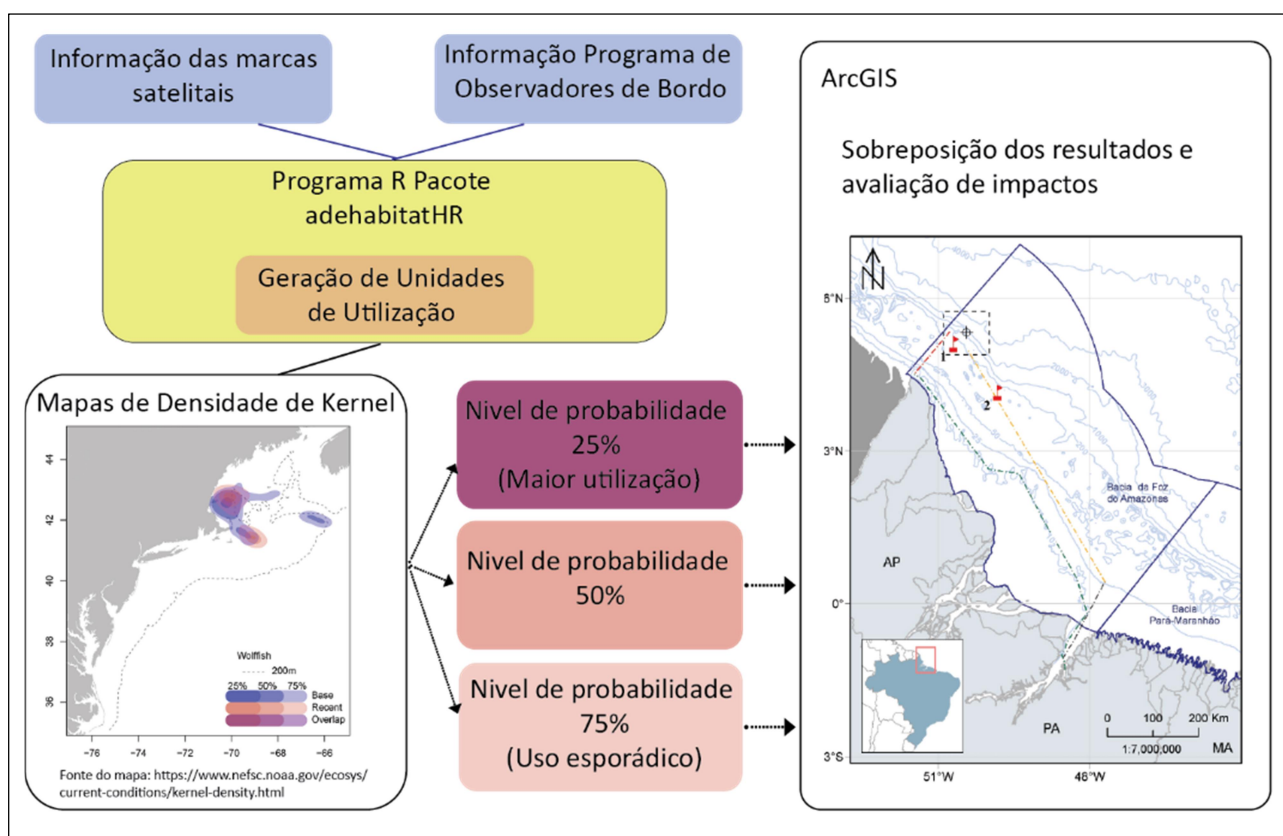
Informação das marcas satelitais

Informação Programa de Observadores de Bordo

Programa R Pacote adehabitatHR

Geração de Unidades de Utilização

Mapas de Densidade de Kernel

44
42
40
38
36
-76 -74 -72 -70 -68 -66

Wolffish
200m
25% 50% 75%
Base
Recent
Overlap

Fonte do mapa: https://www.nefsc.noaa.gov/ecosys/current-conditions/kernel-density.html

Nivel de probabilidade 25% (Maior utilização)

Nivel de probabilidade 50%

Nivel de probabilidade 75% (Uso esporádico)

ArcGIS

Sobreposição dos resultados e avaliação de impactos

N
6°N
3°N
0°
3°S
51°W
48°W
1
2
Bacia da Foz do Amazonas
Bacia Pará-Maranhão
AP
PA
MA
0 100 200 Km
1:7,000,000